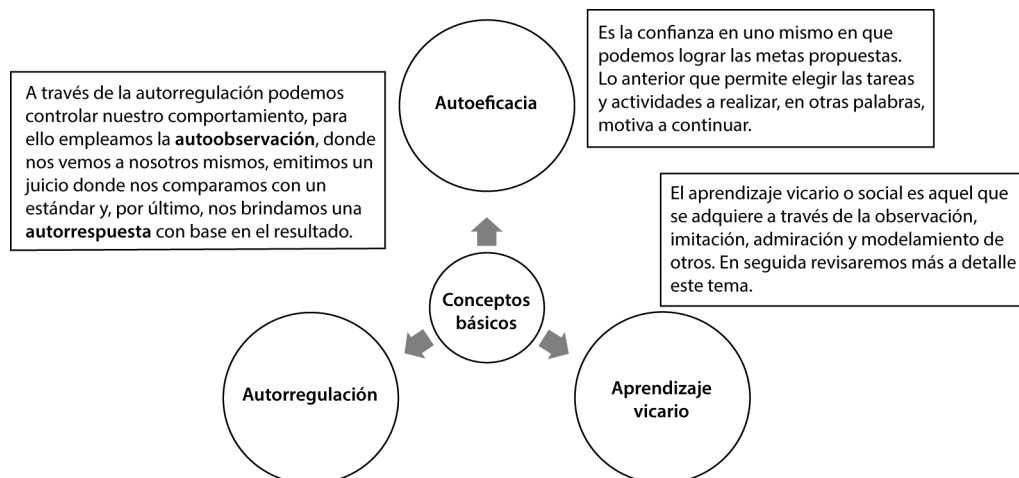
A través de la autorregulación podemos controlar nuestro comportamiento, para ello empleamos la **autoobservación**, donde nos vemos a nosotros mismos, emitimos un juicio donde nos comparamos con un estándar y, por último, nos brindamos una **autorrespuesta** con base en el resultado.

Autoeficacia

Es la confianza en uno mismo en que podemos lograr las metas propuestas. Lo anterior que permite elegir las tareas y actividades a realizar, en otras palabras, motiva a continuar.

El aprendizaje vicario o social es aquel que se adquiere a través de la observación, imitación, admiración y modelamiento de otros. En seguida revisaremos más a detalle este tema.

Conceptos básicos

Autorregulación

Aprendizaje vicario